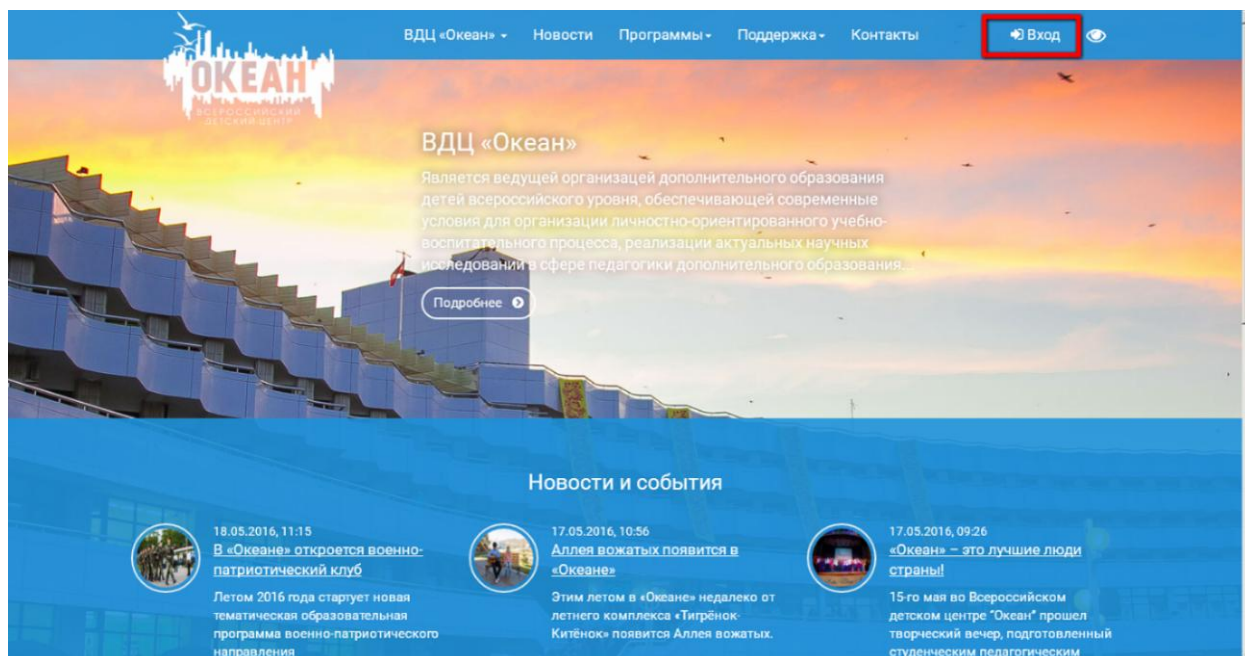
ОКЕАН
ВСЕРОССИЙСКИЙ ДЕТСКИЙ ЦЕНТР

ВДЦ «Океан» Новости Программы Поддержка Контакты Вход

ВДЦ «Океан»

Является ведущей организацей дополнительного образования детей всероссийского уровня, обеспечивающей современные условия для организации личностно-ориентированного учебно-воспитательного процесса, реализации актуальных научных исследований в сфере педагогики дополнительного образования...

Подробнее

Новости и события

18.05.2016, 11:15
В «Океане» откроется военно-патриотический клуб
Летом 2016 года стартует новая тематическая образовательная программа военно-патриотического направления

17.05.2016, 10:56
Аллея вожатых появится в «Океане»
Этим летом в «Океане» недалеко от летнего комплекса «Тигрёнок-Китёнок» появится Аллея вожатых.

17.05.2016, 09:26
«Океан» – это лучшие люди страны!
15-го мая во Всероссийском детском центре "Океан" прошел творческий вечер, подготовленный студенческим педагогическим